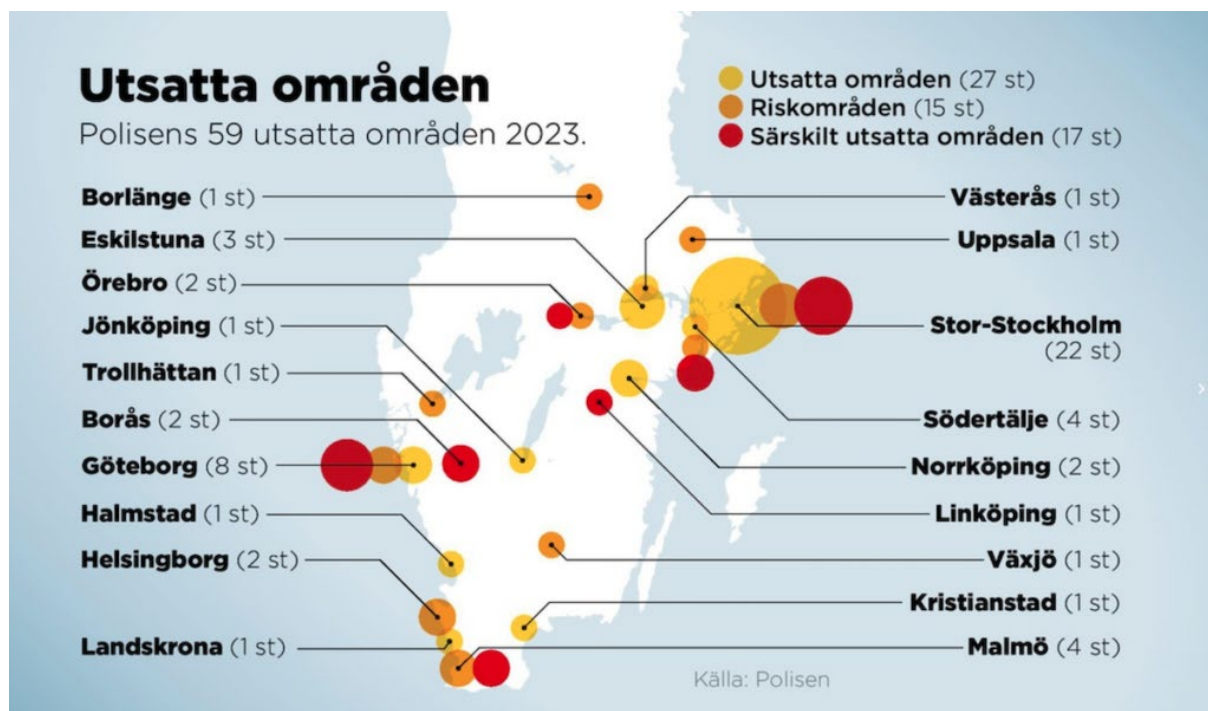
Utsatta områden

Polisens 59 utsatta områden 2023.

Utsatta områden (27 st)
Riskområden (15 st)
Särskilt utsatta områden (17 st)

Borlänge (1 st)
Eskilstuna (3 st)
Örebro (2 st)
Jönköping (1 st)
Trollhättan (1 st)
Borås (2 st)
Göteborg (8 st)
Halmstad (1 st)
Helsingborg (2 st)
Landskrona (1 st)

Västerås (1 st)
Uppsala (1 st)
Stor-Stockholm (22 st)
Södertälje (4 st)
Norrköping (2 st)
Linköping (1 st)
Växjö (1 st)
Kristianstad (1 st)
Malmö (4 st)

Källa: Polisen